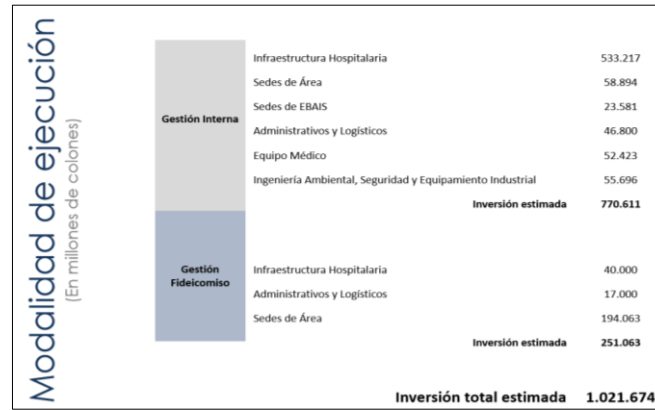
Modalidad de ejecución
(En millones de colones)

| | | |
|---|---|---|
| Gestión Interna | Infraestructura Hospitalaria | 533.217 |
| | Sedes de Área | 58.894 |
| | Sedes de EBAIS | 23.581 |
| | Administrativos y Logísticos | 46.800 |
| | Equipo Médico | 52.423 |
| | Ingeniería Ambiental, Seguridad y Equipamiento Industrial | 55.696 |
| | Inversión estimada | 770.611 |
| Gestión Fideicomiso | Infraestructura Hospitalaria | 40.000 |
| | Administrativos y Logísticos | 17.000 |
| | Sedes de Área | 194.063 |
| | Inversión estimada | 251.063 |

Inversión total estimada 1.021.674